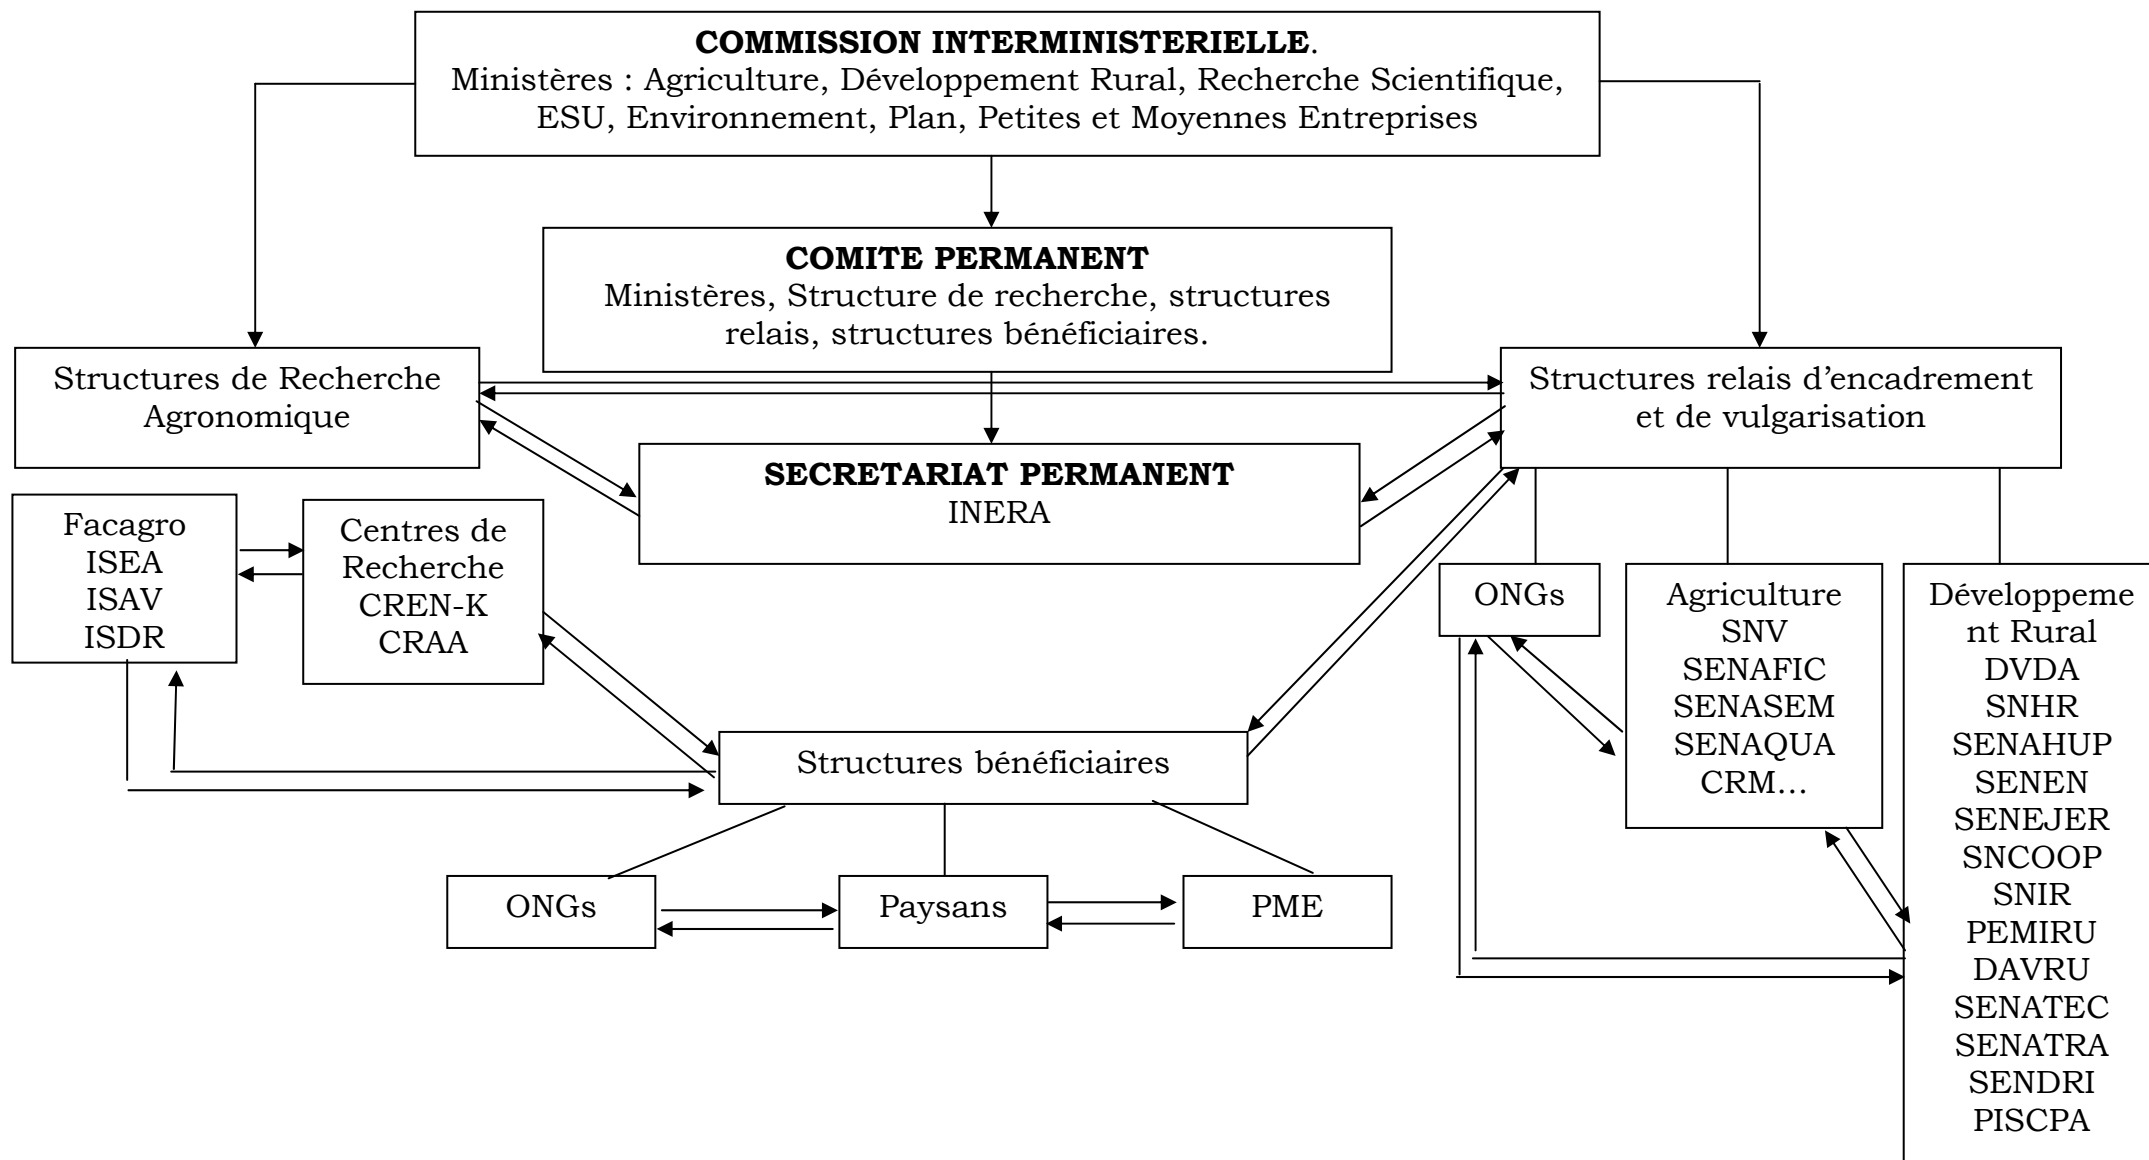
**COMMISSION INTERMINISTERIELLE**.
Ministères : Agriculture, Développement Rural, Recherche Scientifique, ESU, Environnement, Plan, Petites et Moyennes Entreprises

**COMITE PERMANENT**
Ministères, Structure de recherche, structures relais, structures bénéficiaires.

Structures de Recherche Agronomique

Structures relais d'encadrement et de vulgarisation

**SECRETARIAT PERMANENT**
INERA

Facagro
ISEA
ISAV
ISDR

Centres de Recherche
CREN-K
CRAA

ONGs

Agriculture
SNV
SENAFIC
SENASEM
SENAQUA
CRM…

Développement Rural
DVDA
SNHR
SENAHUP
SENEN
SENEJER
SNCOOP
SNIR
PEMIRU
DAVRU
SENATEC
SENATRA
SENDRI
PISCPA

Structures bénéficiaires

ONGs

Paysans

PME